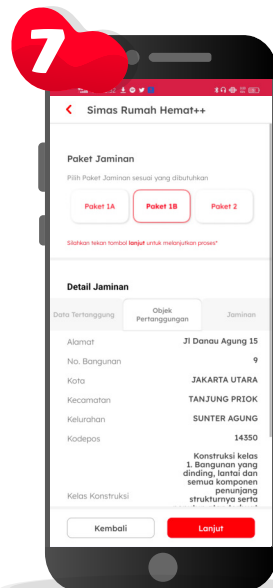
7

Simas Rumah Hemat++

Paket Jaminan

Pilih Paket Jaminan sesuai yang dibutuhkan

Paket 1A
Paket 1B
Paket 2

Silahkan tekan tombol lanjut untuk melanjutkan proses*

Detail Jaminan

Data Tertanggung
Objek Pertanggungan
Jaminan

| | |
|---|---|
| Alamat | Jl Danau Agung 15 |
| No. Bangunan | 9 |
| Kota | JAKARTA UTARA |
| Kecamatan | TANJUNG PRIOK |
| Kelurahan | SUNTER AGUNG |
| Kodepos | 14350 |
| Kelas Konstruksi | Konstruksi kelas 1. Bangunan yang dinding, lantai dan semua komponen penunjang strukturnya serta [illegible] |

Kembali
Lanjut